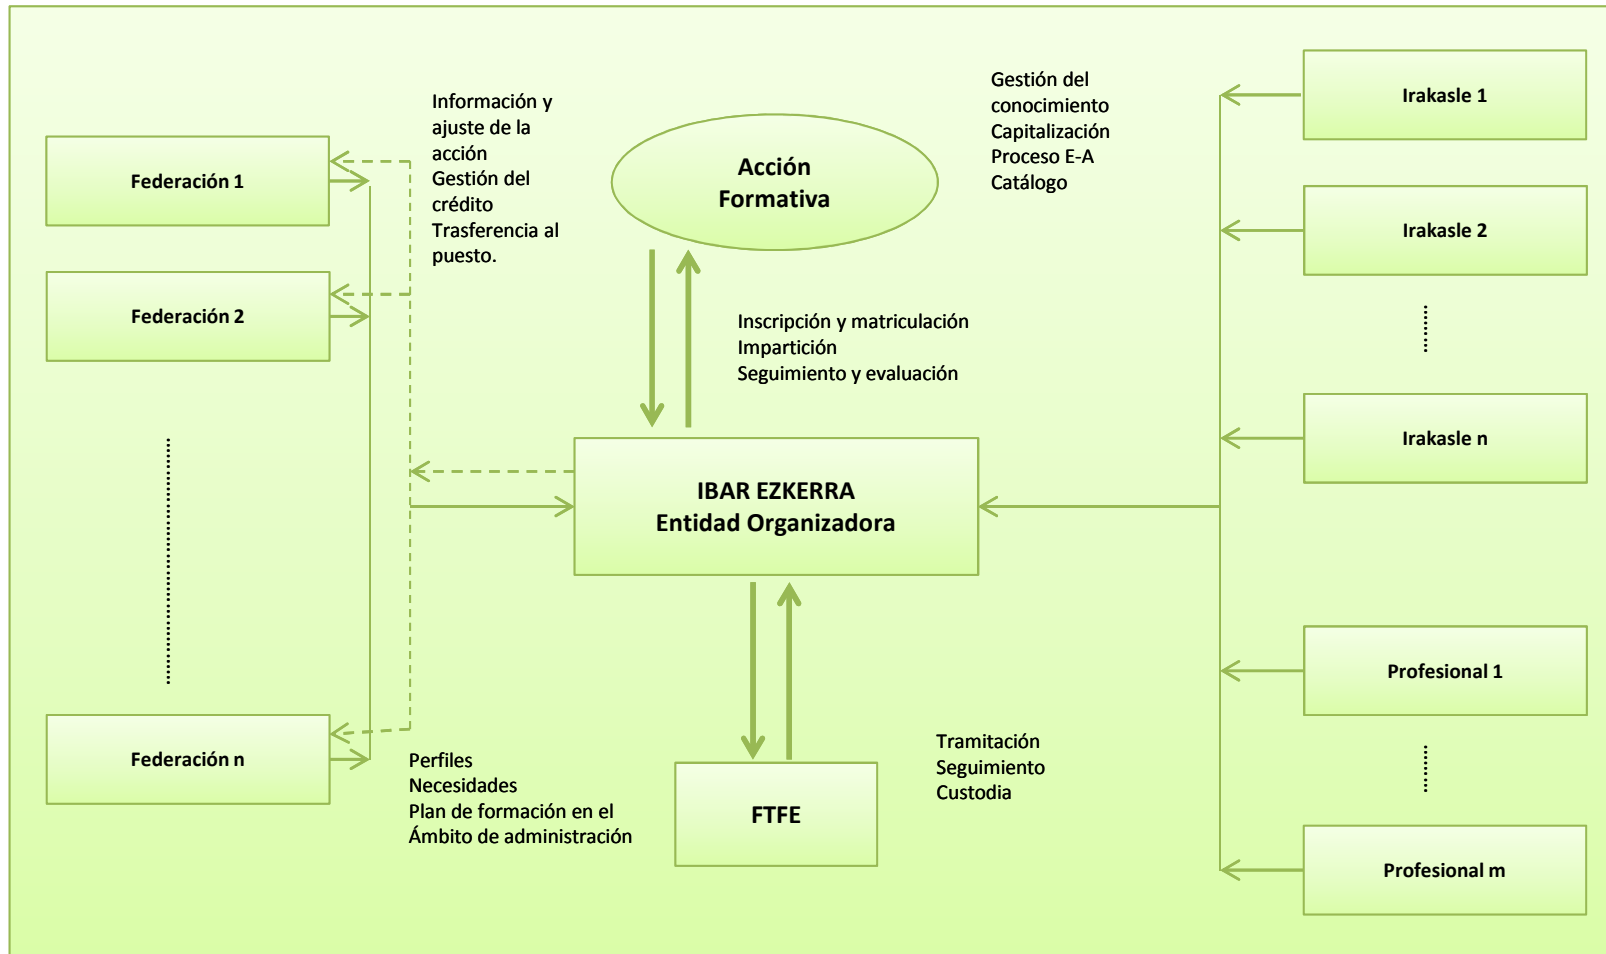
Información y ajuste de la acción
Gestión del crédito
Trasferencia al puesto.

Acción Formativa

Gestión del conocimiento
Capitalización
Proceso E-A
Catálogo

Federación 1

Federación 2

Federación n

Irakasle 1

Irakasle 2

Irakasle n

Profesional 1

Profesional m

Inscripción y matriculación
Impartición
Seguimiento y evaluación

IBAR EZKERRA
Entidad Organizadora

Perfiles
Necesidades
Plan de formación en el Ámbito de administración

FTFE

Tramitación
Seguimiento
Custodia